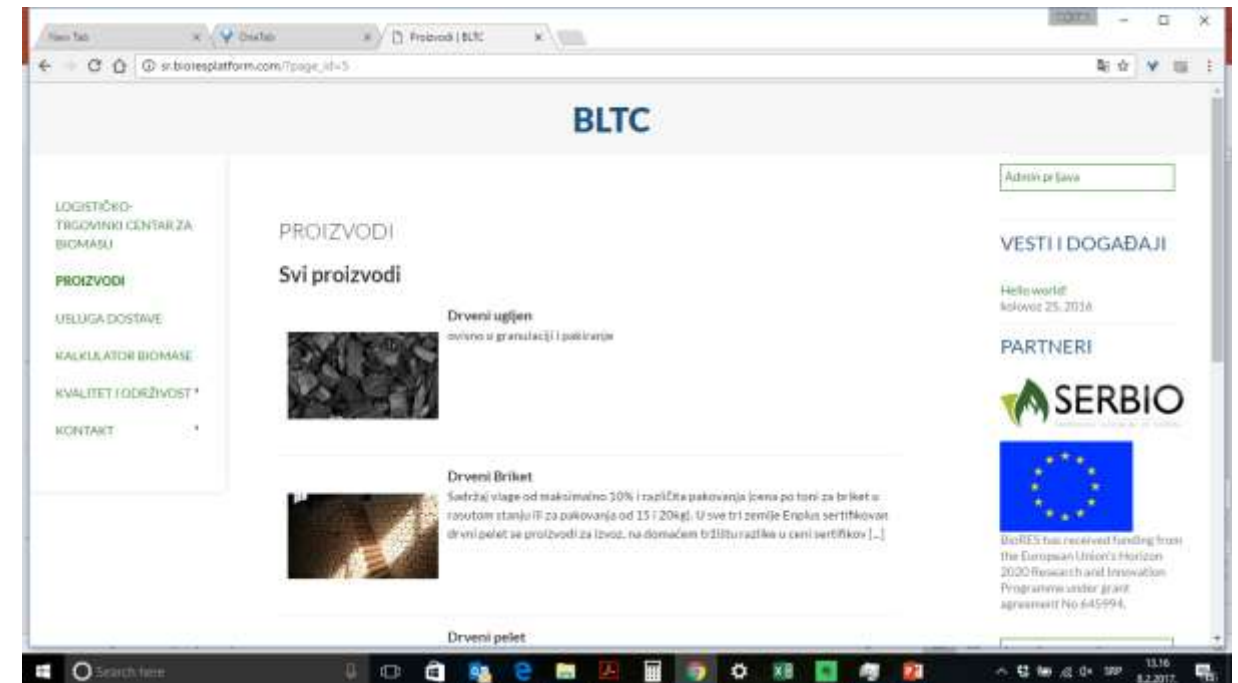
New Tab
OneTab
Proizvodi | BLTC

sr.bioresplatform.com/?page_id=5

BLTC

LOGISTIČKO-TRGOVINKI CENTAR ZA BIOMASU

PROIZVODI

USLUGA DOSTAVE

KALKULATOR BIOMASE

KVALITET I ODRŽIVOST

KONTAKT

PROIZVODI

Svi proizvodi

Drveni ugljen
ovisno o granulaciji i pakiranje

Drveni Briket
Sadržaj vlage od maksimalno 10% i različita pakovanja (cena po toni za briket u rasutom stanju ili za pakovanja od 15 i 20kg). U sve tri zemlje Enplus sertifikovan drvni pelet se proizvodi za izvoz, na domaćem tržištu razlike u ceni sertifikov [...]

Drveni pelet

Admin prijava

VESTI I DOGAĐAJI

Hello world!
kolovoz 25, 2016

PARTNERI

SERBIO

BioRES has received funding from the European Union's Horizon 2020 Research and Innovation Programme under grant agreement No 645994.

Search here

13:16
8.2.2017.